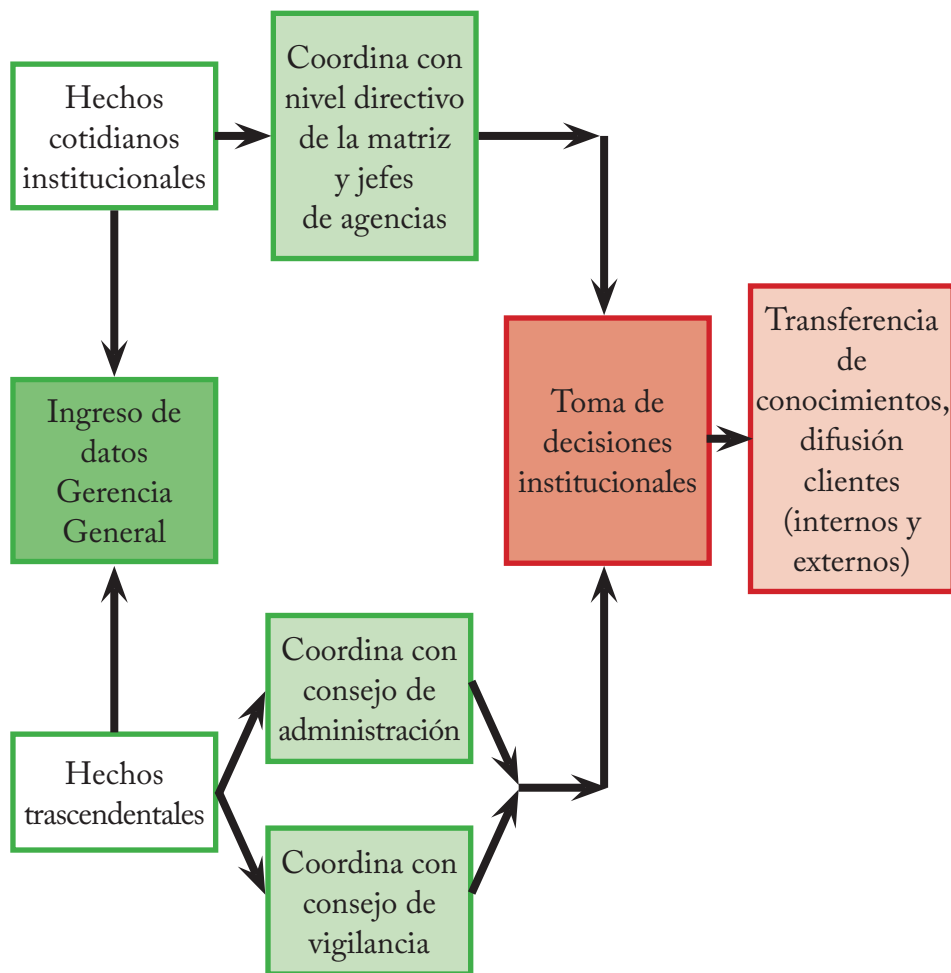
Hechos cotidianos institucionales

Coordina con nivel directivo de la matriz y jefes de agencias

Ingreso de datos Gerencia General

Toma de decisiones institucionales

Transferencia de conocimientos, difusión clientes (internos y externos)

Coordina con consejo de administración

Hechos trascendentales

Coordina con consejo de vigilancia